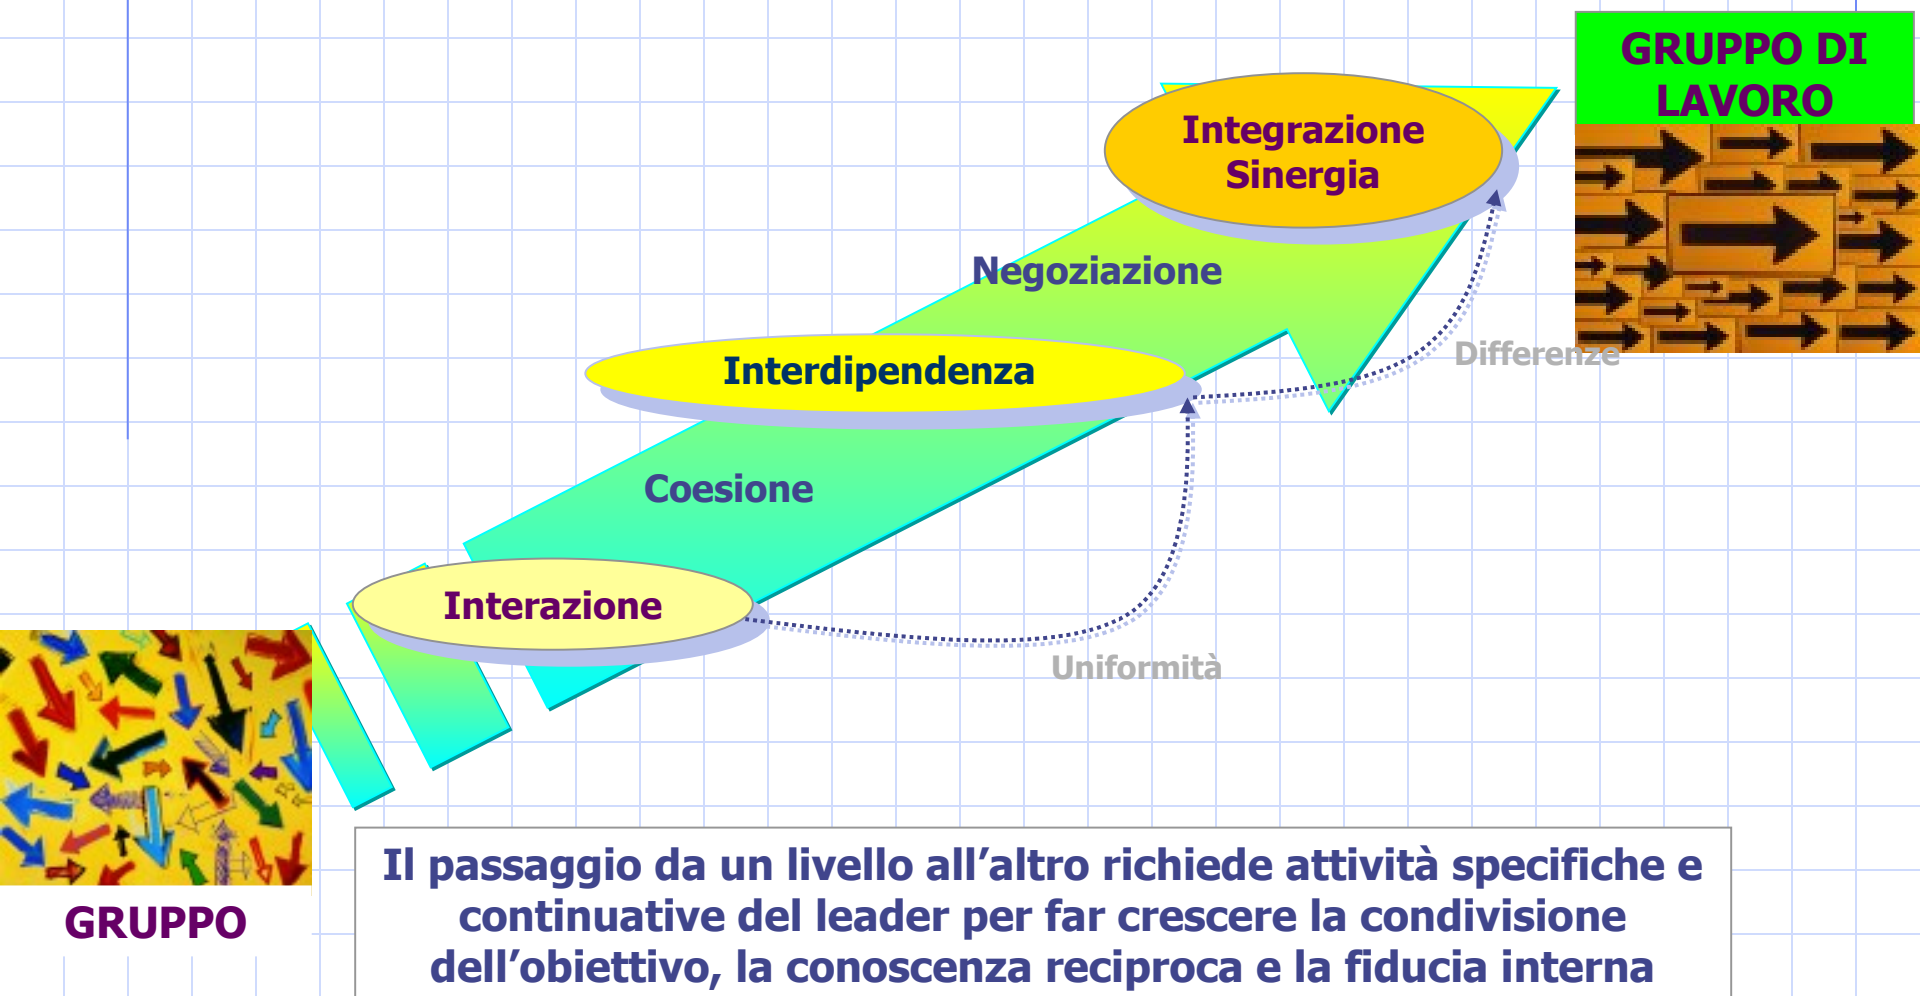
GRUPPO DI LAVORO

Integrazione
Sinergia

Negoziazione

Interdipendenza

Differenze

Coesione

Interazione

Uniformità

GRUPPO

Il passaggio da un livello all'altro richiede attività specifiche e continuative del leader per far crescere la condivisione dell'obiettivo, la conoscenza reciproca e la fiducia interna